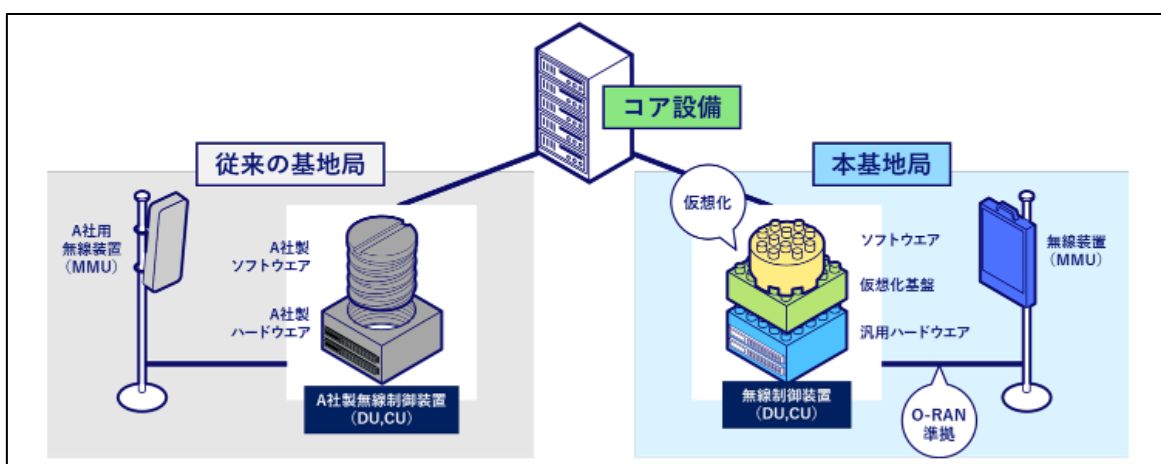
コア設備

従来の基地局

A社用
無線装置
(MMU)

A社製
ソフトウエア

A社製
ハードウエア

A社製無線制御装置
(DU,CU)

本基地局

仮想化

ソフトウエア

仮想化基盤

汎用ハードウエア

無線制御装置
(DU,CU)

無線装置
(MMU)

O-RAN
準拠